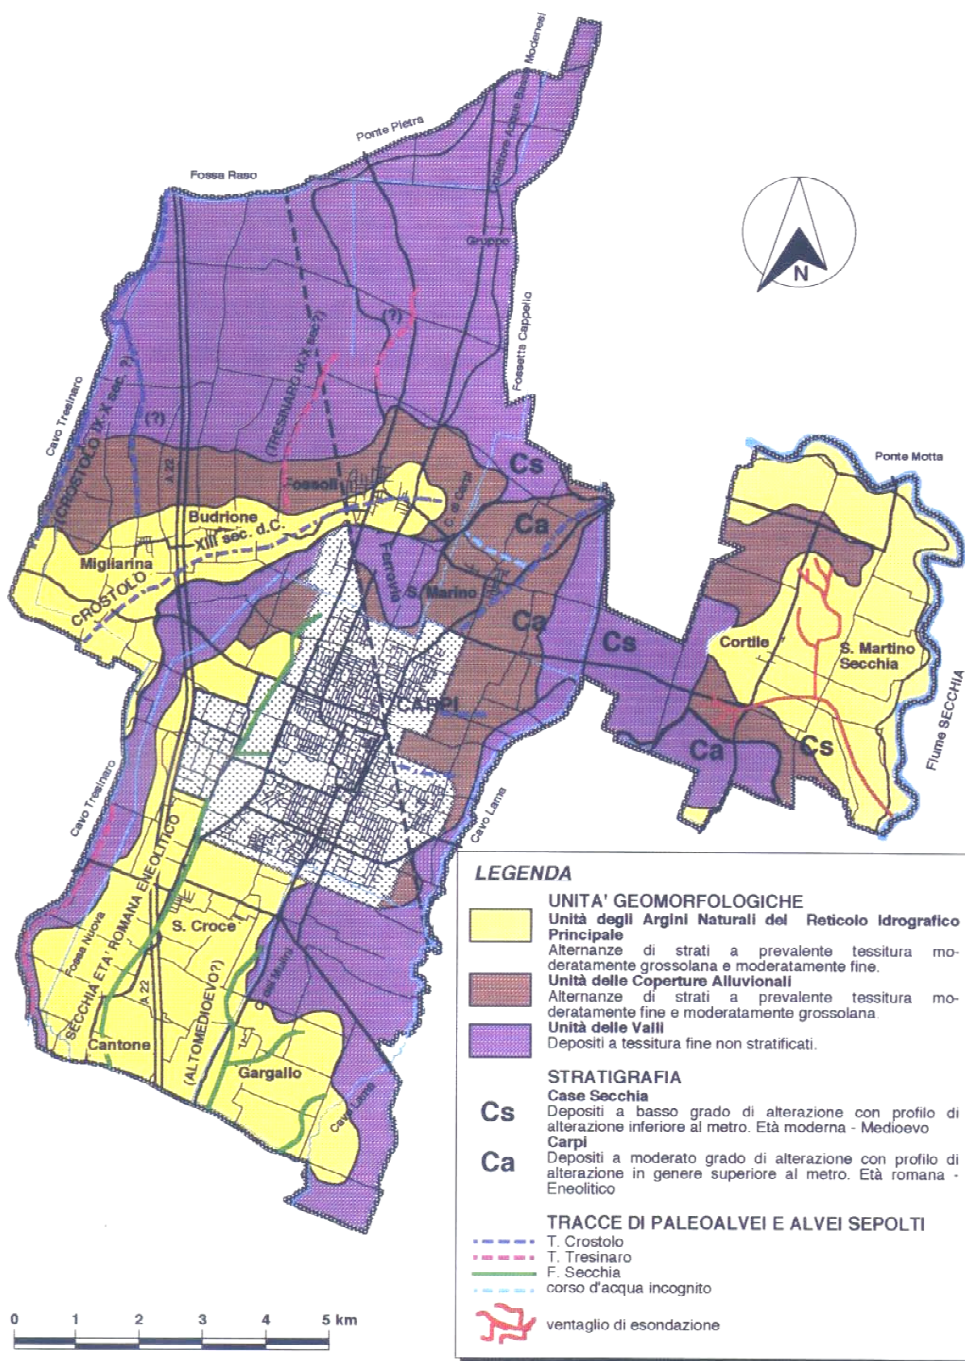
Ponte Pietra
Fossa Raso
Collettore Acque Basse Modenesi
Gruppo
Fossetta Cappello
N
Cavo Tresinaro
CROSTOLO IX-X sec. ?
(?)
(TRESINARO IX-X sec.?)
(?)
Fossoli
Cs
Ca
Budrione
XIII sec. d.C.
Migliarina
CROSTOLO
Ferrovia
S. Marino
Ca
Cs
Ponte Motta
Cortile
S. Martino Secchia
Fiume SECCHIA
CARPI
Ca
Cs
Cavo Tresinaro
Cavo Lama
SECCHIA ETA' ROMANA ENEOLITICO
Fossa Nuova
S. Croce
A 22
(ALTOMEDIOEVO?)
Cantone
Gargallo
Cavo Lama

LEGENDA
UNITA' GEOMORFOLOGICHE
Unità degli Argini Naturali del Reticolo Idrografico Principale
Alternanze di strati a prevalente tessitura moderatamente grossolana e moderatamente fine.
Unità delle Coperture Alluvionali
Alternanze di strati a prevalente tessitura moderatamente fine e moderatamente grossolana.
Unità delle Valli
Depositi a tessitura fine non stratificati.

STRATIGRAFIA
Cs Case Secchia
Depositi a basso grado di alterazione con profilo di alterazione inferiore al metro. Età moderna - Medioevo
Ca Carpi
Depositi a moderato grado di alterazione con profilo di alterazione in genere superiore al metro. Età romana - Eneolitico

TRACCE DI PALEOALVEI E ALVEI SEPOLTI
T. Crostolo
T. Tresinaro
F. Secchia
corso d'acqua incognito
ventaglio di esondazione

0 1 2 3 4 5 km